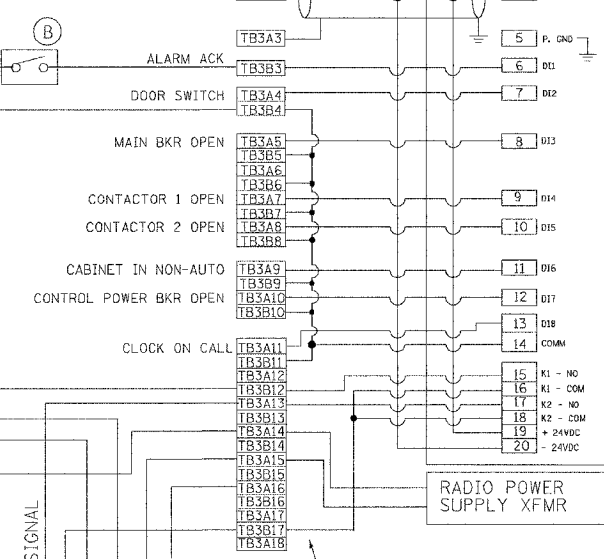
B

TB3A3

5 P. GND

ALARM ACK

TB3B3

6 DI1

DOOR SWITCH

TB3A4

TB3B4

7 DI2

MAIN BKR OPEN

TB3A5

TB3B5

TB3A6

TB3B6

8 DI3

CONTACTOR 1 OPEN

TB3A7

TB3B7

9 DI4

CONTACTOR 2 OPEN

TB3A8

TB3B8

10 DI5

CABINET IN NON-AUTO

TB3A9

TB3B9

11 DI6

CONTROL POWER BKR OPEN

TB3A10

TB3B10

12 DI7

13 DI8

CLOCK ON CALL

TB3A11

TB3B11

14 COMM

TB3A12

TB3B12

TB3A13

TB3B13

TB3A14

TB3B14

TB3A15

TB3B15

TB3A16

TB3B16

TB3A17

TB3B17

TB3A18

15 K1 - NO

16 K1 - COM

17 K2 - NO

18 K2 - COM

19 + 24VDC

20 - 24VDC

RADIO POWER SUPPLY XFMR

SIGNAL